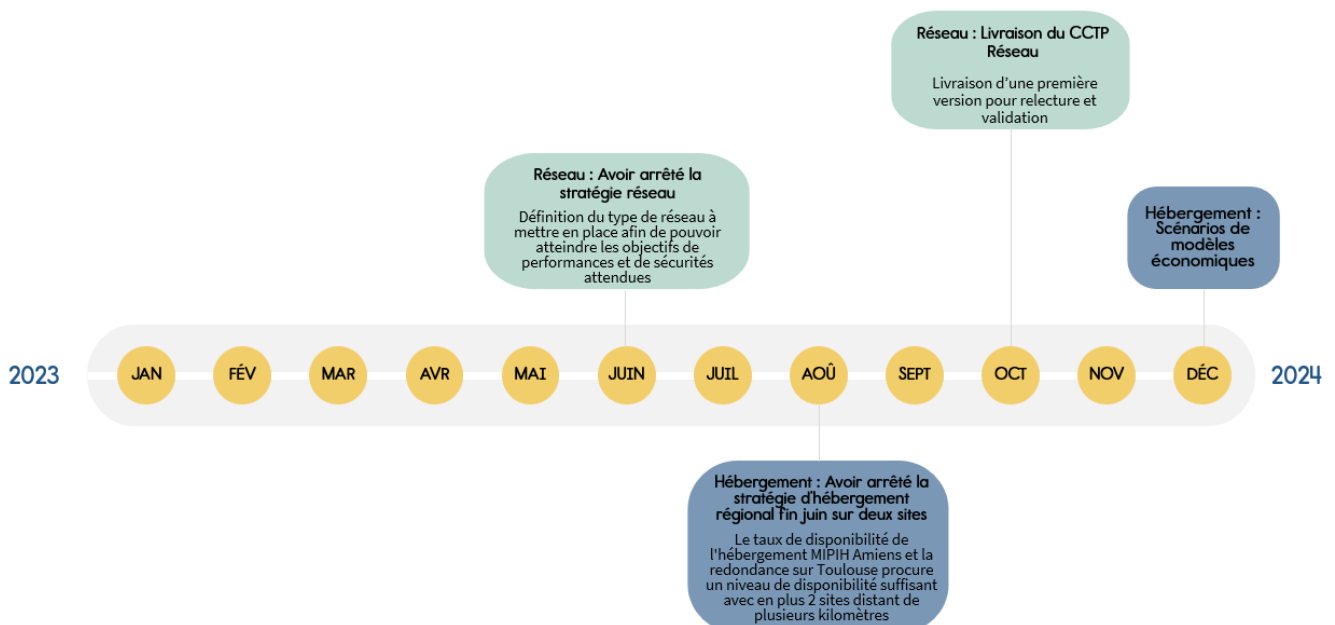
Réseau : Livraison du CCTP Réseau

Livraison d'une première version pour relecture et validation

Réseau : Avoir arrêté la stratégie réseau

Définition du type de réseau à mettre en place afin de pouvoir atteindre les objectifs de performances et de sécurités attendues

Hébergement : Scénarios de modèles économiques

2023

JAN

FÉV

MAR

AVR

MAI

JUIN

JUIL

AOÛ

SEPT

OCT

NOV

DÉC

2024

Hébergement : Avoir arrêté la stratégie d'hébergement régional fin juin sur deux sites

Le taux de disponibilité de l'hébergement MIPIH Amiens et la redondance sur Toulouse procure un niveau de disponibilité suffisant avec en plus 2 sites distant de plusieurs kilomètres